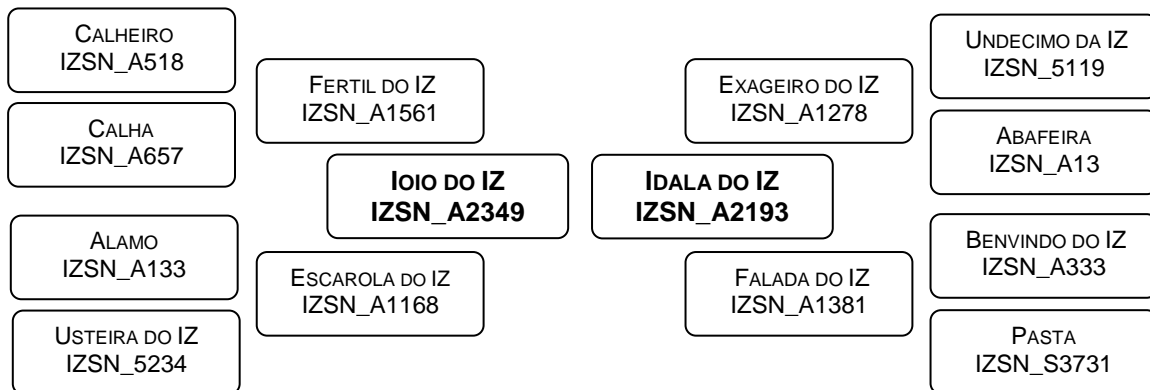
Calheiro
IZSN_A518

Calha
IZSN_A657

Alamo
IZSN_A133

Usteira do IZ
IZSN_5234

Fertil do IZ
IZSN_A1561

Ioio do IZ
IZSN_A2349

Escarola do IZ
IZSN_A1168

Exageiro do IZ
IZSN_A1278

Idala do IZ
IZSN_A2193

Falada do IZ
IZSN_A1381

Undecimo da IZ
IZSN_5119

Abafeira
IZSN_A13

Benvindo do IZ
IZSN_A333

Pasta
IZSN_S3731